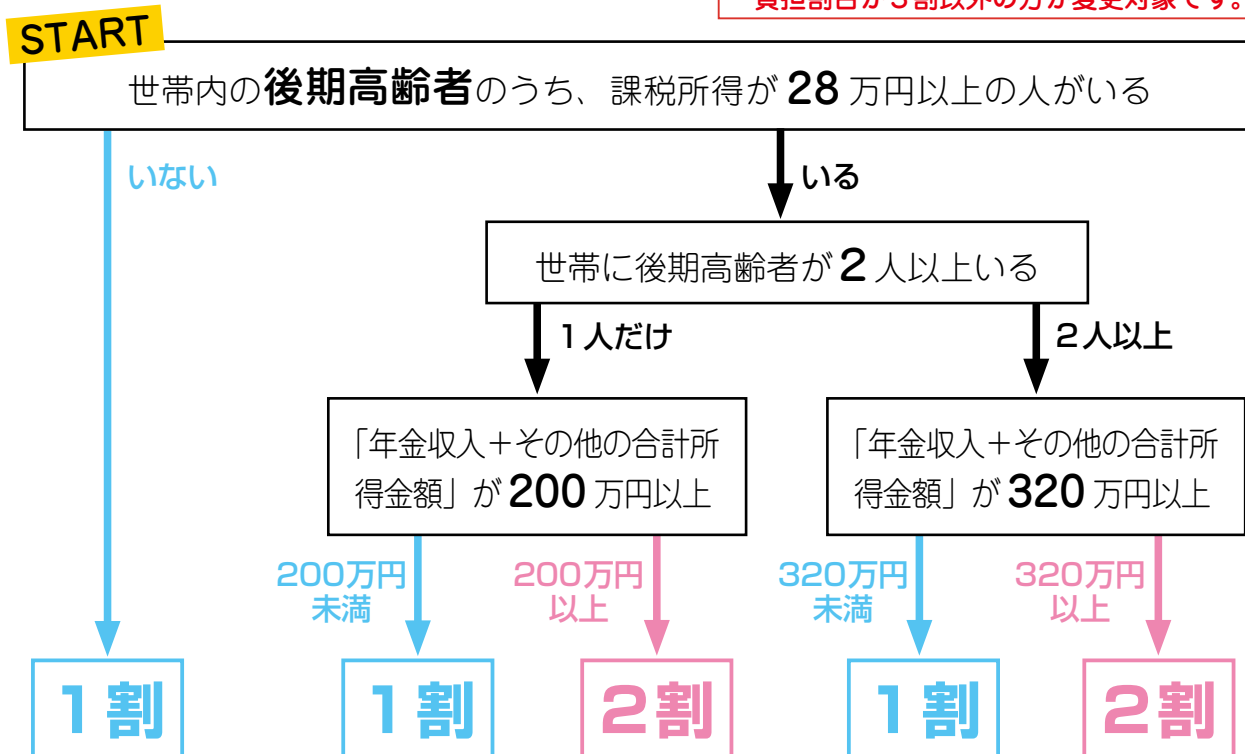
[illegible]

START

世帯内の**後期高齢者**のうち、課税所得が 28 万円以上の人がいる

いない

いる

世帯に後期高齢者が 2 人以上いる

1人だけ

2人以上

「年金収入＋その他の合計所得金額」が 200 万円以上

「年金収入＋その他の合計所得金額」が 320 万円以上

200万円未満

200万円以上

320万円未満

320万円以上

1割

1割

2割

1割

2割